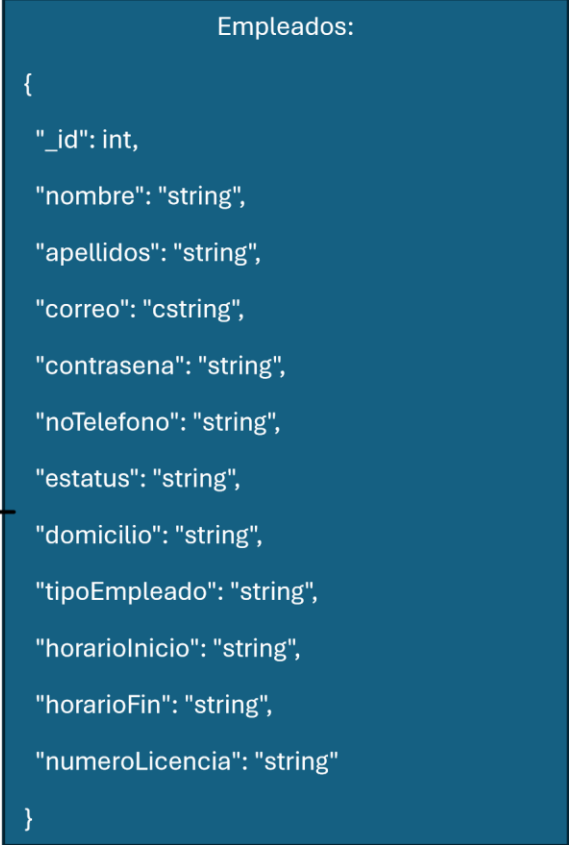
Empleados:

{

"_id": int,

"nombre": "string",

"apellidos": "string",

"correo": "cstring",

"contrasena": "string",

"noTelefono": "string",

"estatus": "string",

"domicilio": "string",

"tipoEmpleado": "string",

"horarioInicio": "string",

"horarioFin": "string",

"numeroLicencia": "string"

}